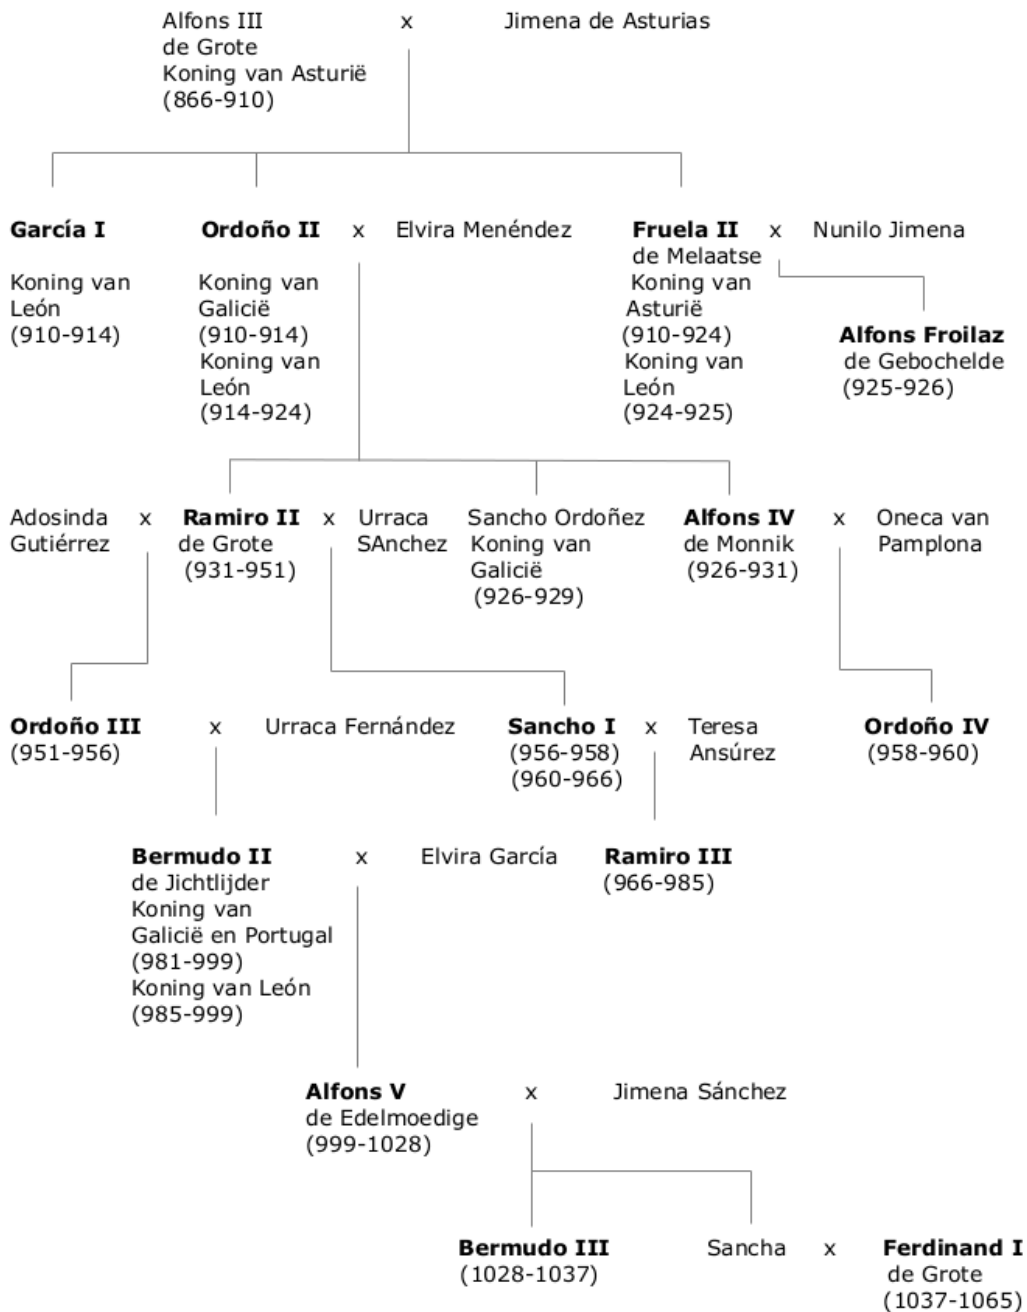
Alfons III de Grote Koning van Asturië (866-910) x Jimena de Asturias

García I

Koning van León (910-914)

Ordoño II x Elvira Menéndez

Koning van Galicië (910-914) Koning van León (914-924)

Fruela II de Melaatse Koning van Asturië (910-924) Koning van León (924-925) x Nunilo Jimena

Alfons Froilaz de Gebochelde (925-926)

Adosinda Gutiérrez x Ramiro II de Grote (931-951) x Urraca SAnchez

Sancho Ordoñez Koning van Galicië (926-929)

Alfons IV de Monnik (926-931) x Oneca van Pamplona

Ordoño III (951-956) x Urraca Fernández

Sancho I (956-958) (960-966) x Teresa Ansúrez

Ordoño IV (958-960)

Bermudo II de Jichtlijder Koning van Galicië en Portugal (981-999) Koning van León (985-999) x Elvira García

Ramiro III (966-985)

Alfons V de Edelmoedige (999-1028) x Jimena Sánchez

Bermudo III (1028-1037)

Sancha x Ferdinand I de Grote (1037-1065)